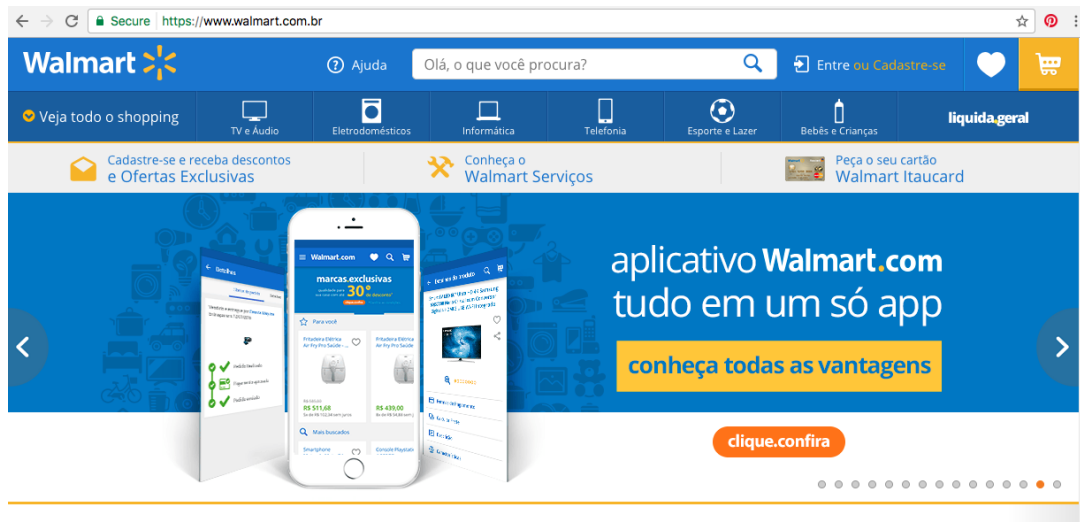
Secure https://www.walmart.com.br

Walmart

Ajuda

Olá, o que você procura?

Entre ou Cadastre-se

Veja todo o shopping

TV e Áudio

Eletrodomésticos

Informática

Telefonia

Esporte e Lazer

Bebês e Crianças

liquida.geral

Cadastre-se e receba descontos e Ofertas Exclusivas

Conheça o Walmart Serviços

Peça o seu cartão Walmart Itaucard

Walmart.com

marcas.exclusivas

30

Para você

Fritadeira Elétrica Air Fry Pro Saúde

Fritadeira Elétrica Air Fry Pro Saúde

R$ 511,68

R$ 439,00

Mais buscados

Smartphone

Console Playstation

Detalhes

Detalhes do produto

aplicativo Walmart.com tudo em um só app

conheça todas as vantagens

clique.confira